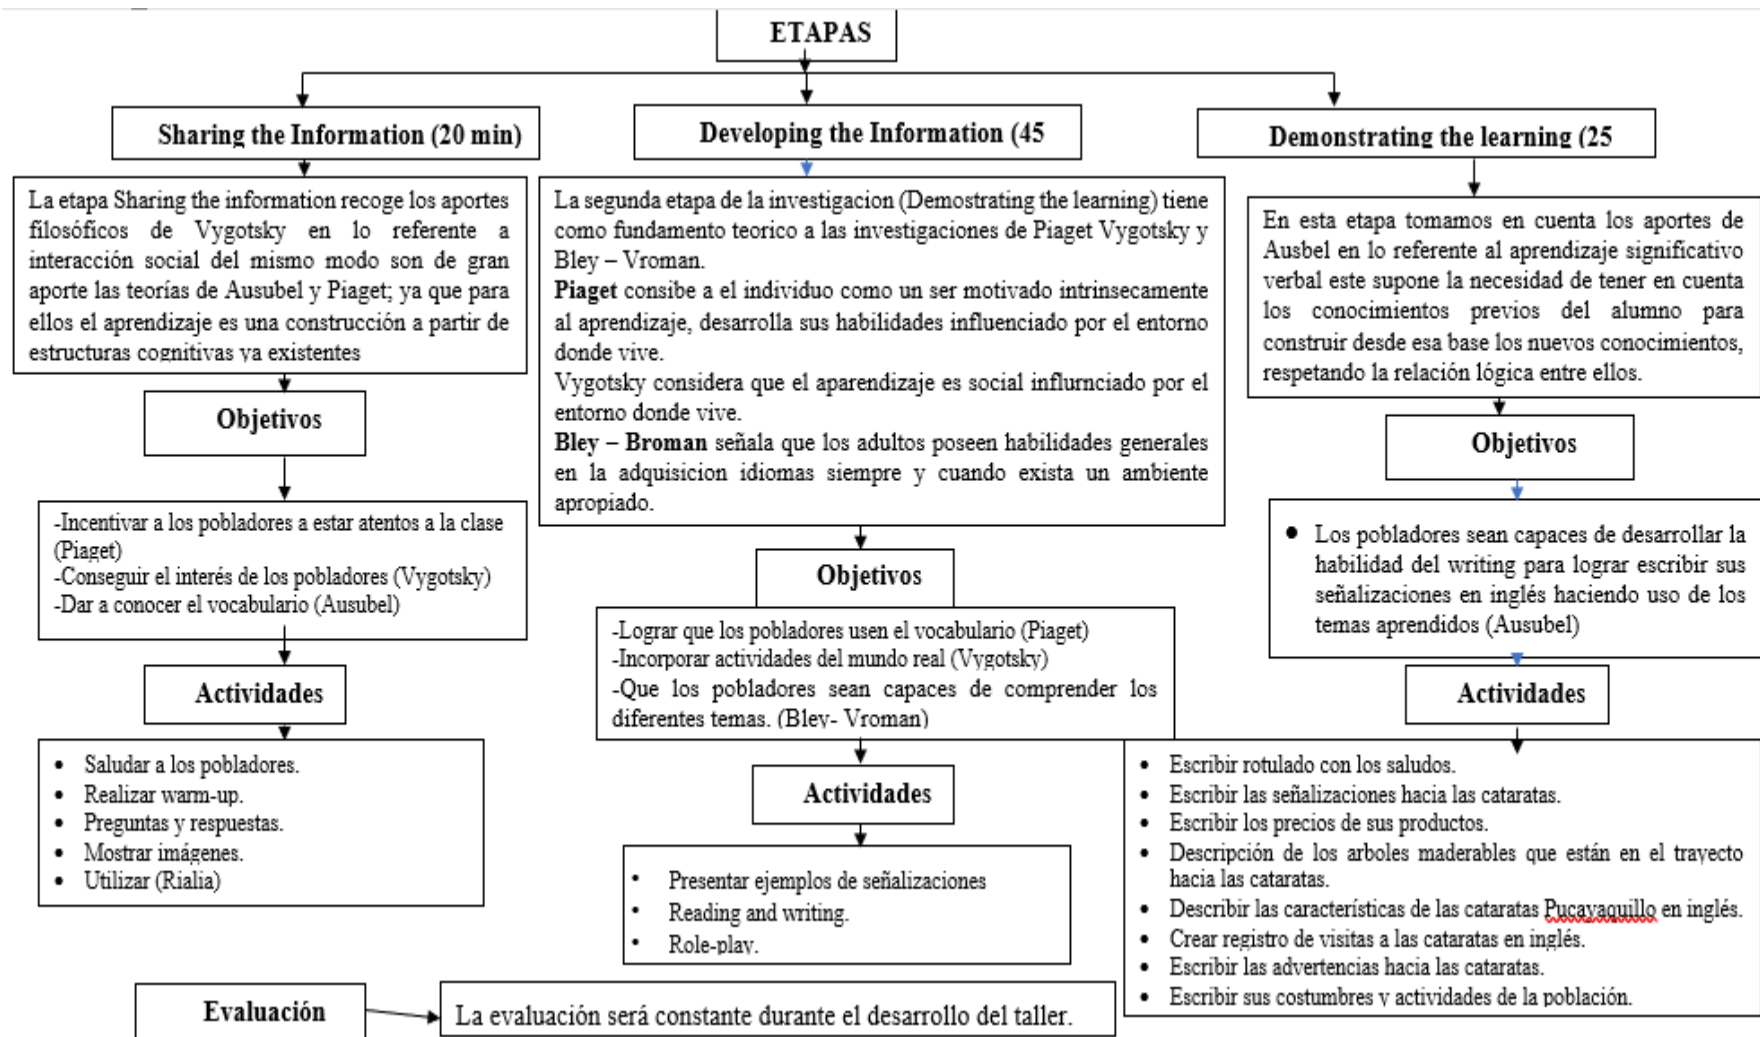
ETAPAS

Sharing the Information (20 min)

La etapa Sharing the information recoge los aportes filosóficos de Vygotsky en lo referente a interacción social del mismo modo son de gran aporte las teorías de Ausubel y Piaget; ya que para ellos el aprendizaje es una construcción a partir de estructuras cognitivas ya existentes

Objetivos

-Incentivar a los pobladores a estar atentos a la clase (Piaget)
-Conseguir el interés de los pobladores (Vygotsky)
-Dar a conocer el vocabulario (Ausubel)

Actividades

- Saludar a los pobladores.
- Realizar warm-up.
- Preguntas y respuestas.
- Mostrar imágenes.
- Utilizar (Rialia)

Developing the Information (45

La segunda etapa de la investigacion (Demostrating the learning) tiene como fundamento teorico a las investigaciones de Piaget Vygotsky y Bley – Vroman.
**Piaget** consibe a el individuo como un ser motivado intrinsecamente al aprendizaje, desarrolla sus habilidades influenciado por el entorno donde vive.
Vygotsky considera que el aparendizaje es social influrnciado por el entorno donde vive.
**Bley – Broman** señala que los adultos poseen habilidades generales en la adquisicion idiomas siempre y cuando exista un ambiente apropiado.

Objetivos

-Lograr que los pobladores usen el vocabulario (Piaget)
-Incorporar actividades del mundo real (Vygotsky)
-Que los pobladores sean capaces de comprender los diferentes temas. (Bley- Vroman)

Actividades

- Presentar ejemplos de señalizaciones
- Reading and writing.
- Role-play.

Demonstrating the learning (25

En esta etapa tomamos en cuenta los aportes de Ausbel en lo referente al aprendizaje significativo verbal este supone la necesidad de tener en cuenta los conocimientos previos del alumno para construir desde esa base los nuevos conocimientos, respetando la relación lógica entre ellos.

Objetivos

- Los pobladores sean capaces de desarrollar la habilidad del writing para lograr escribir sus señalizaciones en inglés haciendo uso de los temas aprendidos (Ausubel)

Actividades

- Escribir rotulado con los saludos.
- Escribir las señalizaciones hacia las cataratas.
- Escribir los precios de sus productos.
- Descripción de los arboles maderables que están en el trayecto hacia las cataratas.
- Describir las características de las cataratas Pucayaquillo en inglés.
- Crear registro de visitas a las cataratas en inglés.
- Escribir las advertencias hacia las cataratas.
- Escribir sus costumbres y actividades de la población.

Evaluación

La evaluación será constante durante el desarrollo del taller.